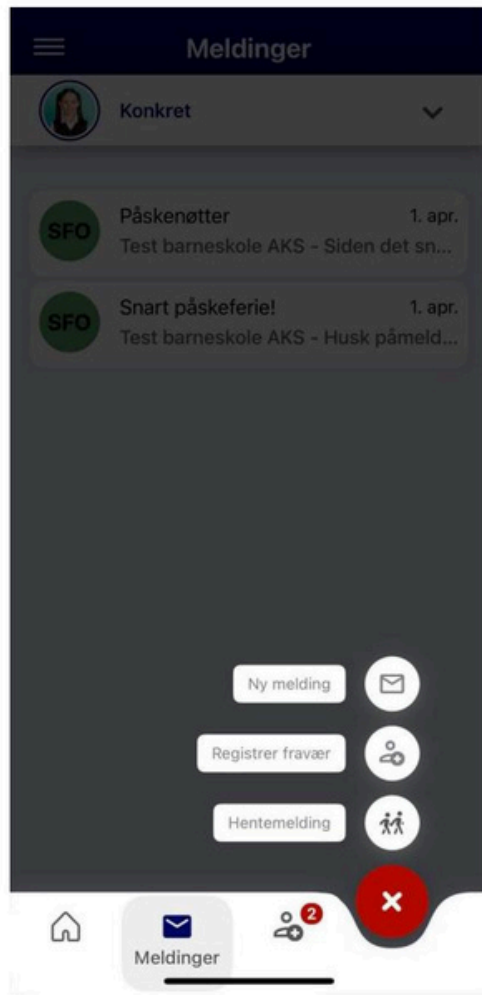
Meldinger

Konkret

SFO Påskenøtter 1. apr.
Test barneskole AKS - Siden det sn...

SFO Snart påskeferie! 1. apr.
Test barneskole AKS - Husk påmeld...

Ny melding

Registrer fravær

Hentemelding

2

Meldinger